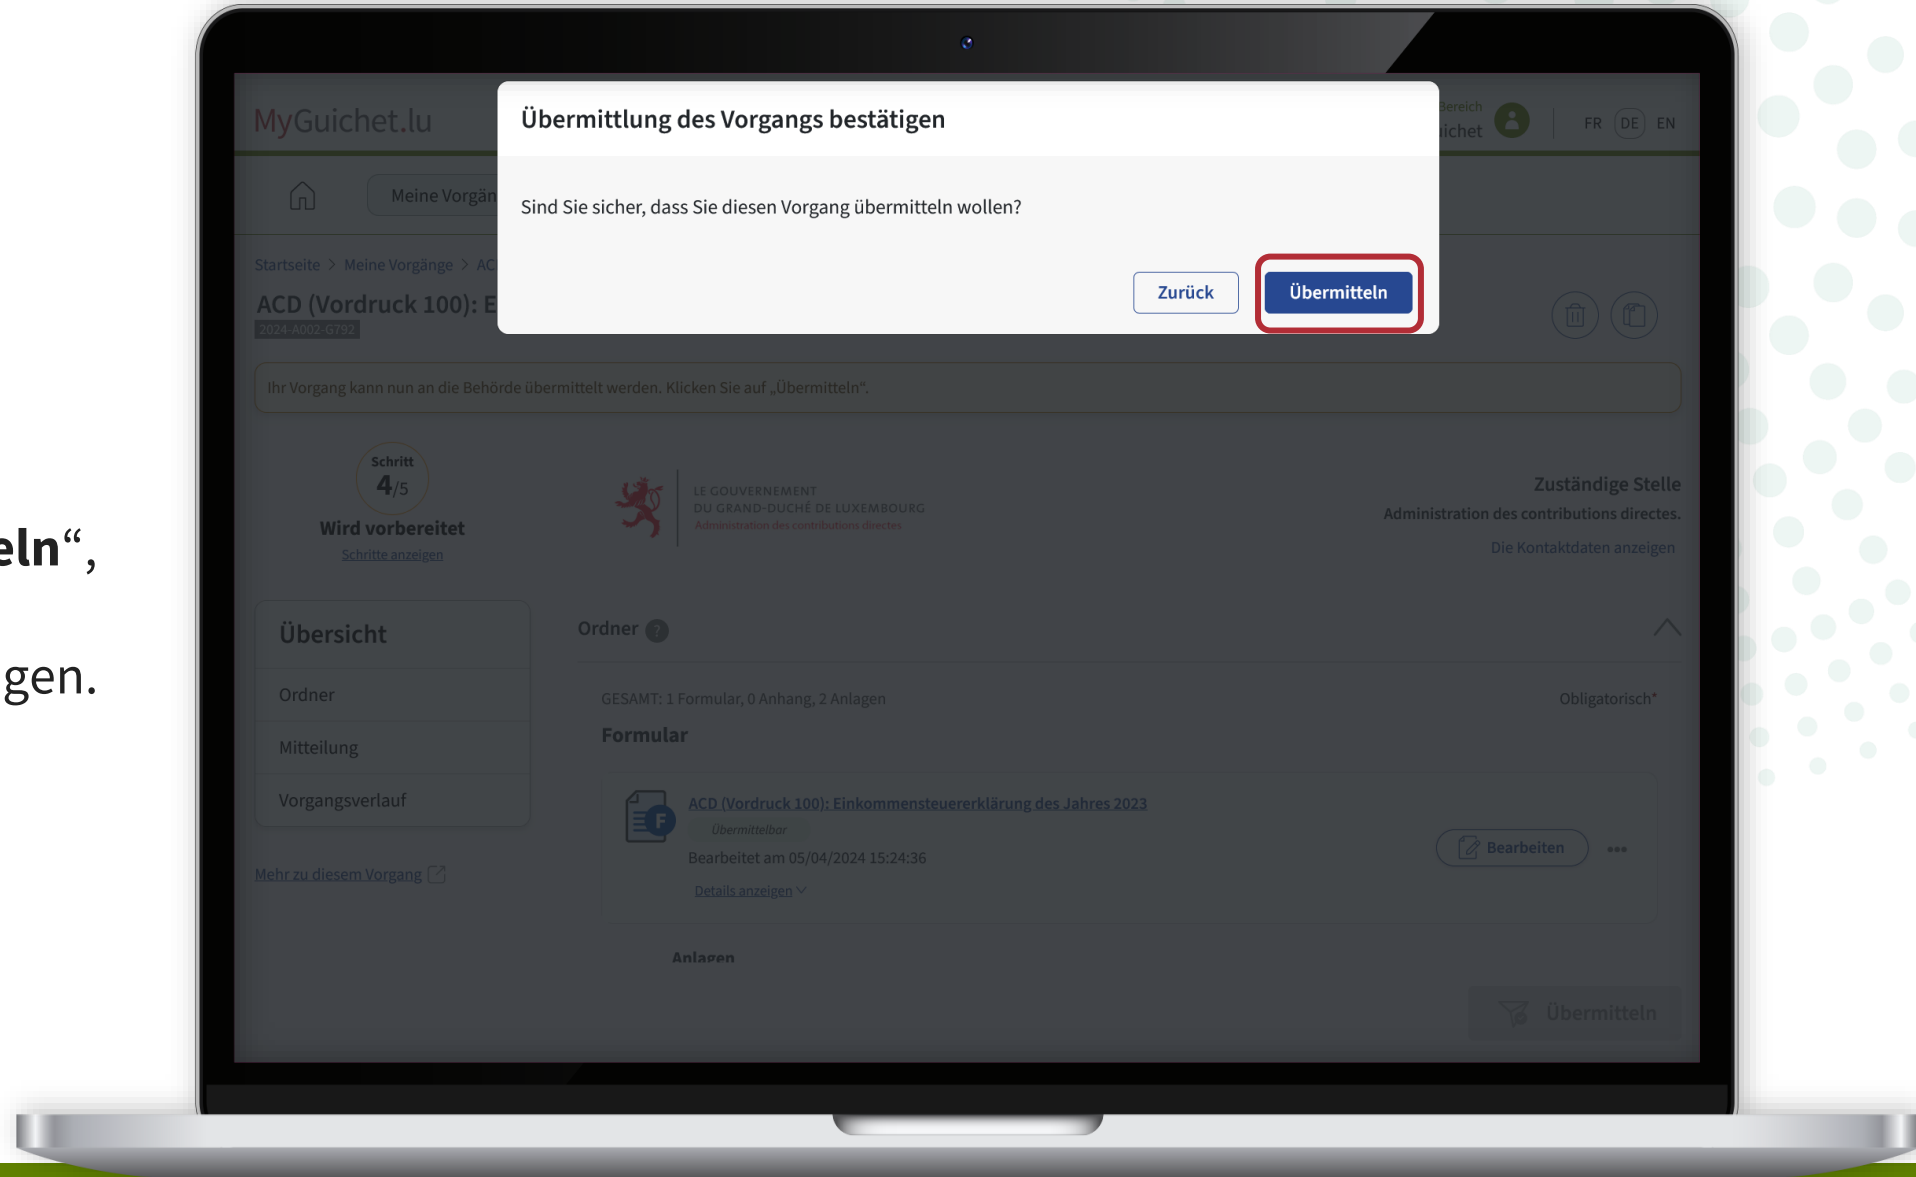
eln“,

gen.

MyGuichet.lu

Bereich
ichet

FR DE EN

Meine Vorgän

Startseite > Meine Vorgänge > AC

ACD (Vordruck 100): E

2024-A002-G792

Übermittlung des Vorgangs bestätigen

Sind Sie sicher, dass Sie diesen Vorgang übermitteln wollen?

Zurück

Übermitteln

Ihr Vorgang kann nun an die Behörde übermittelt werden. Klicken Sie auf „Übermitteln".

Schritt
4/5
Wird vorbereitet
Schritte anzeigen

LE GOUVERNEMENT
DU GRAND-DUCHÉ DE LUXEMBOURG
Administration des contributions directes

Zuständige Stelle
Administration des contributions directes.
Die Kontaktdaten anzeigen

Übersicht
Ordner
Mitteilung
Vorgangsverlauf

Mehr zu diesem Vorgang

Ordner ?

GESAMT: 1 Formular, 0 Anhang, 2 Anlagen

Obligatorisch*

Formular

ACD (Vordruck 100): Einkommensteuererklärung des Jahres 2023
Übermittelbar
Bearbeitet am 05/04/2024 15:24:36
Details anzeigen

Bearbeiten

Anlagen

Übermitteln